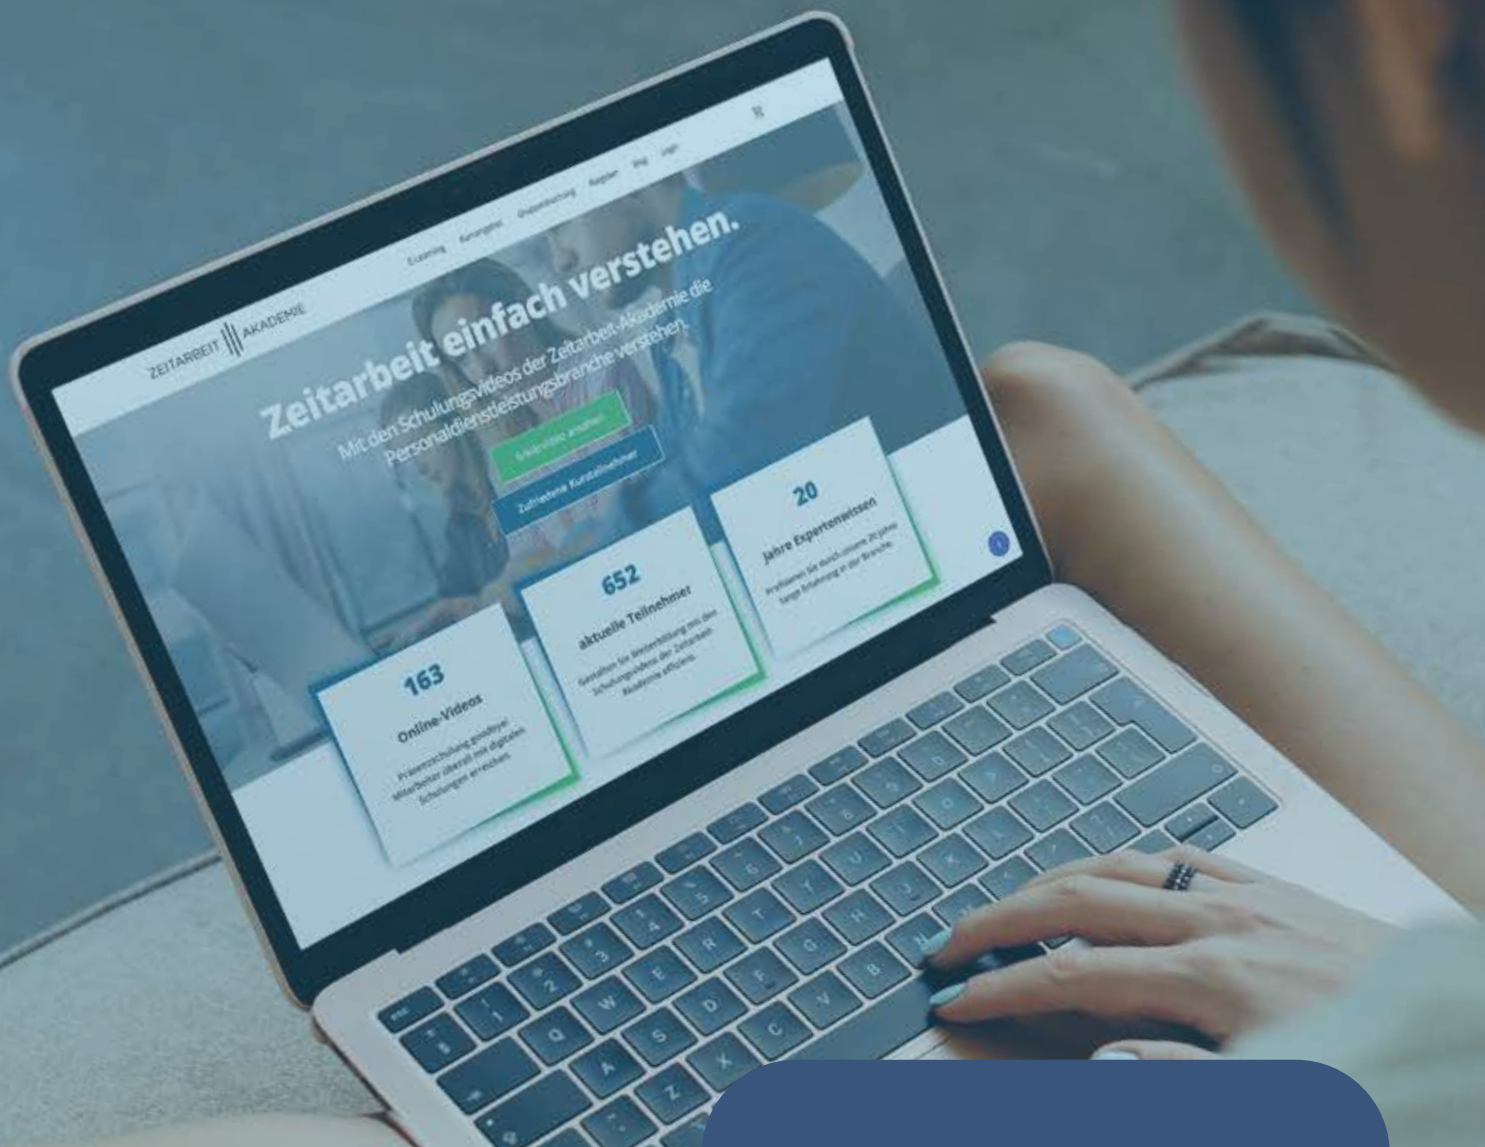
ZEITARBEIT AKADEMIE

E-Learning Kursangebot Chatbetreuung Ratgeber Blog Login

Zeitarbeit einfach verstehen.

Mit den Schulungsvideos der Zeitarbeit-Akademie die Personaldienstleistungsbranche verstehen.

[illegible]

Zufriedene Kursteilnehmer

163

Online-Videos

Präsenzschulung goodbye! Mitarbeiter überall mit digitalen Schulungen erreichen.

652

aktuelle Teilnehmer

Gestalten Sie Weiterbildung mit den Schulungsvideos der Zeitarbeit-Akademie effizient.

20

Jahre Expertenwissen

Profitieren Sie durch unsere 20 Jahre lange Erfahrung in der Branche.